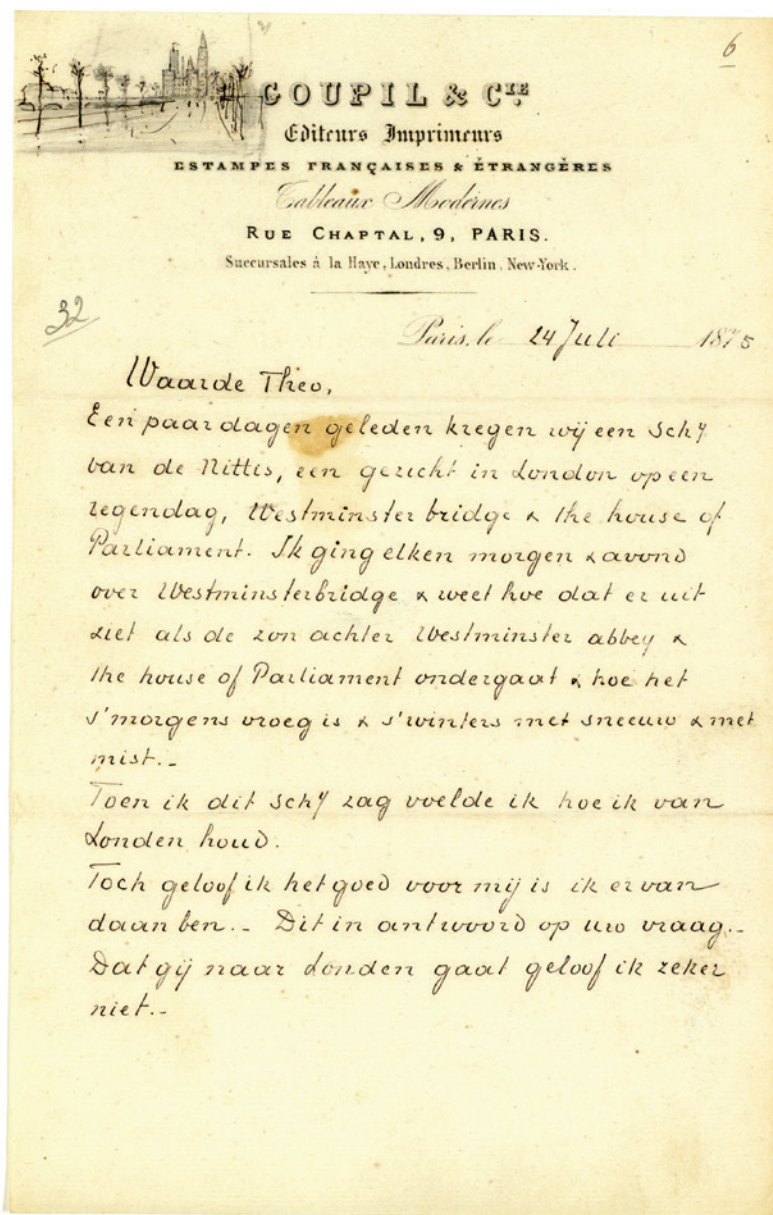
6

GOUPIL & C$^{ie}$
Éditeurs Imprimeurs
ESTAMPES FRANÇAISES & ÉTRANGÈRES
Tableaux Modernes
RUE CHAPTAL, 9, PARIS.
Succursales à la Haye, Londres, Berlin, New-York.

32

Paris, le 24 Juli 1875

Waarde Theo,

Een paar dagen geleden kregen wij een Schy van de Nittis, een gezicht in London op een regendag, Westminster bridge & the house of Parliament. Ik ging elken morgen & avond over Westminsterbridge & weet hoe dat er uit ziet als de zon achter Westminster abbey & the house of Parliament ondergaat & hoe het s'morgens vroeg is & s'winters met sneeuw & met mist.-

Toen ik dit Schy zag voelde ik hoe ik van Londen houd.

Toch geloof ik het goed voor mij is ik er vandaan ben.- Dit in antwoord op uw vraag.- Dat gij naar Londen gaat geloof ik zeker niet.-